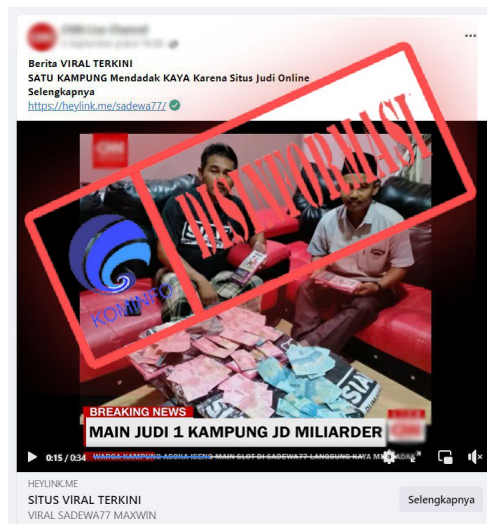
Berita VIRAL TERKINI
SATU KAMPUNG Mendadak KAYA Karena Situs Judi Online
Selengkapnya
https://heylink.me/sadewa77/

DISINFORMASI

KOMINFO

CNN

BREAKING NEWS
MAIN JUDI 1 KAMPUNG JD MILIARDER

0:15 / 0:34

WARGA KAMPUNG ACEH-ACEH MAIN SLOT DI SADEWA77 LANGSUNG KAYA MENDADAK

HEYLINK.ME
SITUS VIRAL TERKINI
VIRAL SADEWA77 MAXWIN
Selengkapnya